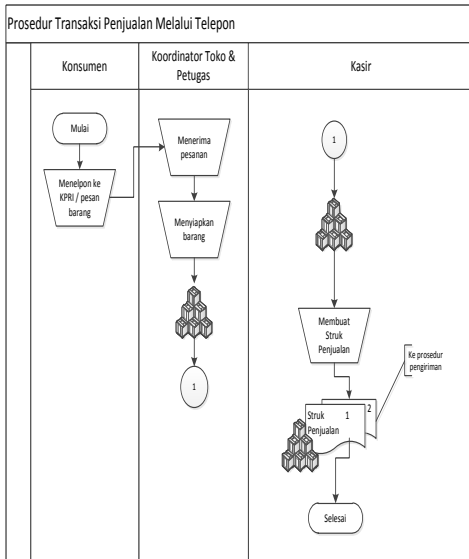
Prosedur Transaksi Penjualan Melalui Telepon

| Konsumen | Koordinator Toko & Petugas | Kasir |
|---|---|---|
| Mulai | Menerima pesanan | 1 |
| Menelpon ke KPRI / pesan barang | Menyiapkan barang | Membuat Struk Penjualan |
| | 1 | Ke prosedur pengiriman |
| | | Struk Penjualan 1 2 |
| | | Selesai |